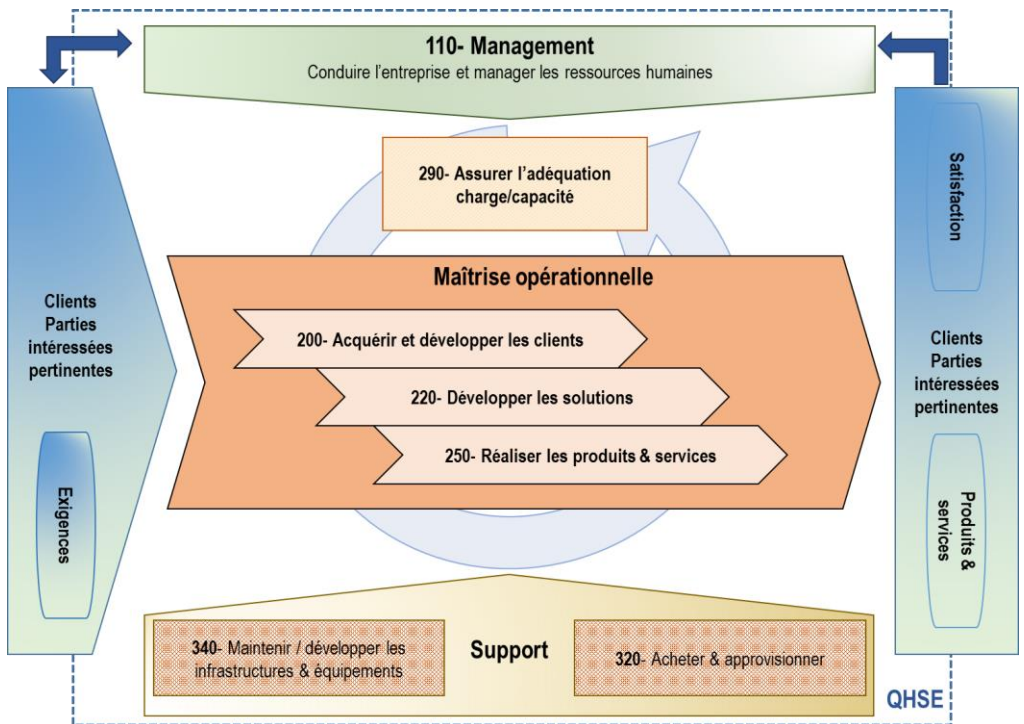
110- Management
Conduire l'entreprise et manager les ressources humaines

290- Assurer l'adéquation charge/capacité

Clients
Parties intéressées pertinentes

Exigences

Maîtrise opérationnelle

200- Acquérir et développer les clients

220- Développer les solutions

250- Réaliser les produits & services

Satisfaction

Clients
Parties intéressées pertinentes

Produits & services

340- Maintenir / développer les infrastructures & équipements

Support

320- Acheter & approvisionner

QHSE